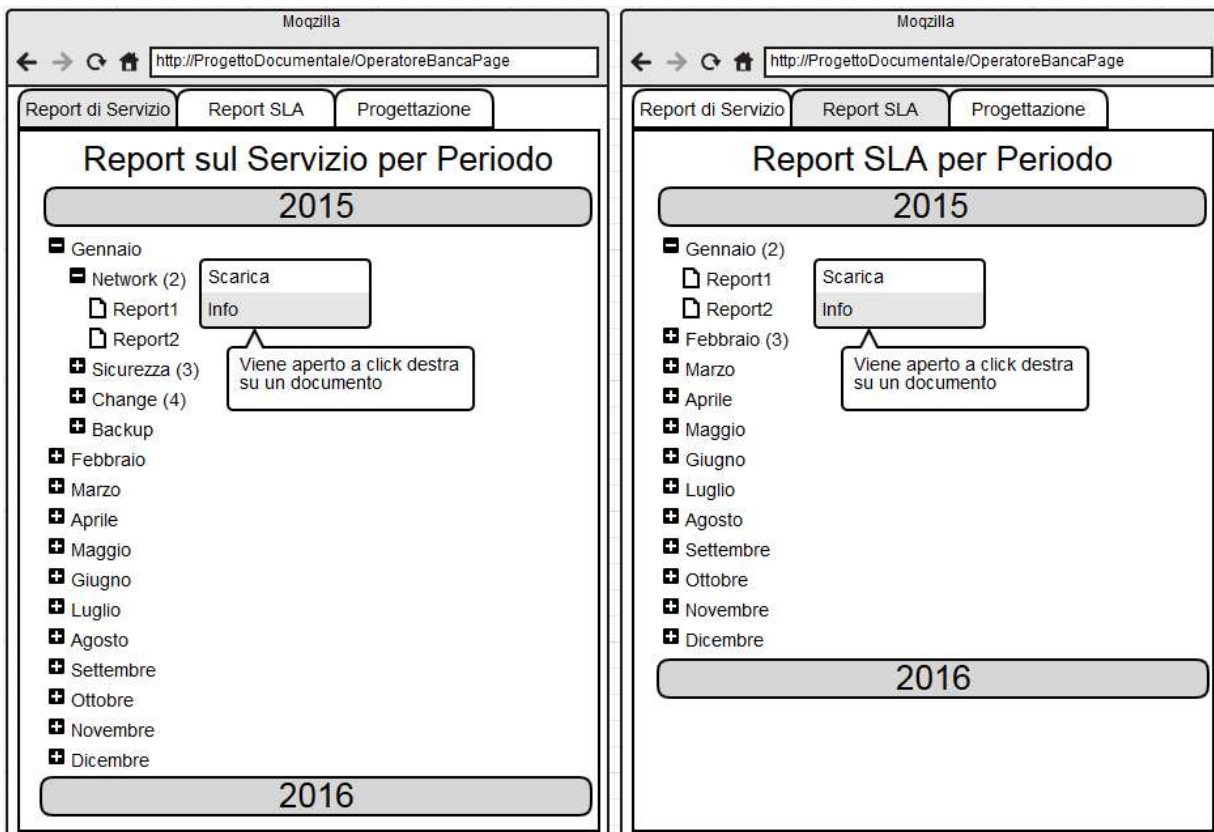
Moqzilla

http://ProgettoDocumentale/OperatoreBancaPage

Report di Servizio | Report SLA | Progettazione

Report sul Servizio per Periodo

2015

Gennaio
Network (2)
Report1
Report2
Sicurezza (3)
Change (4)
Backup
Febbraio
Marzo
Aprile
Maggio
Giugno
Luglio
Agosto
Settembre
Ottobre
Novembre
Dicembre

Scarica
Info

Viene aperto a click destra su un documento

2016

Moqzilla

http://ProgettoDocumentale/OperatoreBancaPage

Report di Servizio | Report SLA | Progettazione

Report SLA per Periodo

2015

Gennaio (2)
Report1
Report2
Febbraio (3)
Marzo
Aprile
Maggio
Giugno
Luglio
Agosto
Settembre
Ottobre
Novembre
Dicembre

Scarica
Info

Viene aperto a click destra su un documento

2016